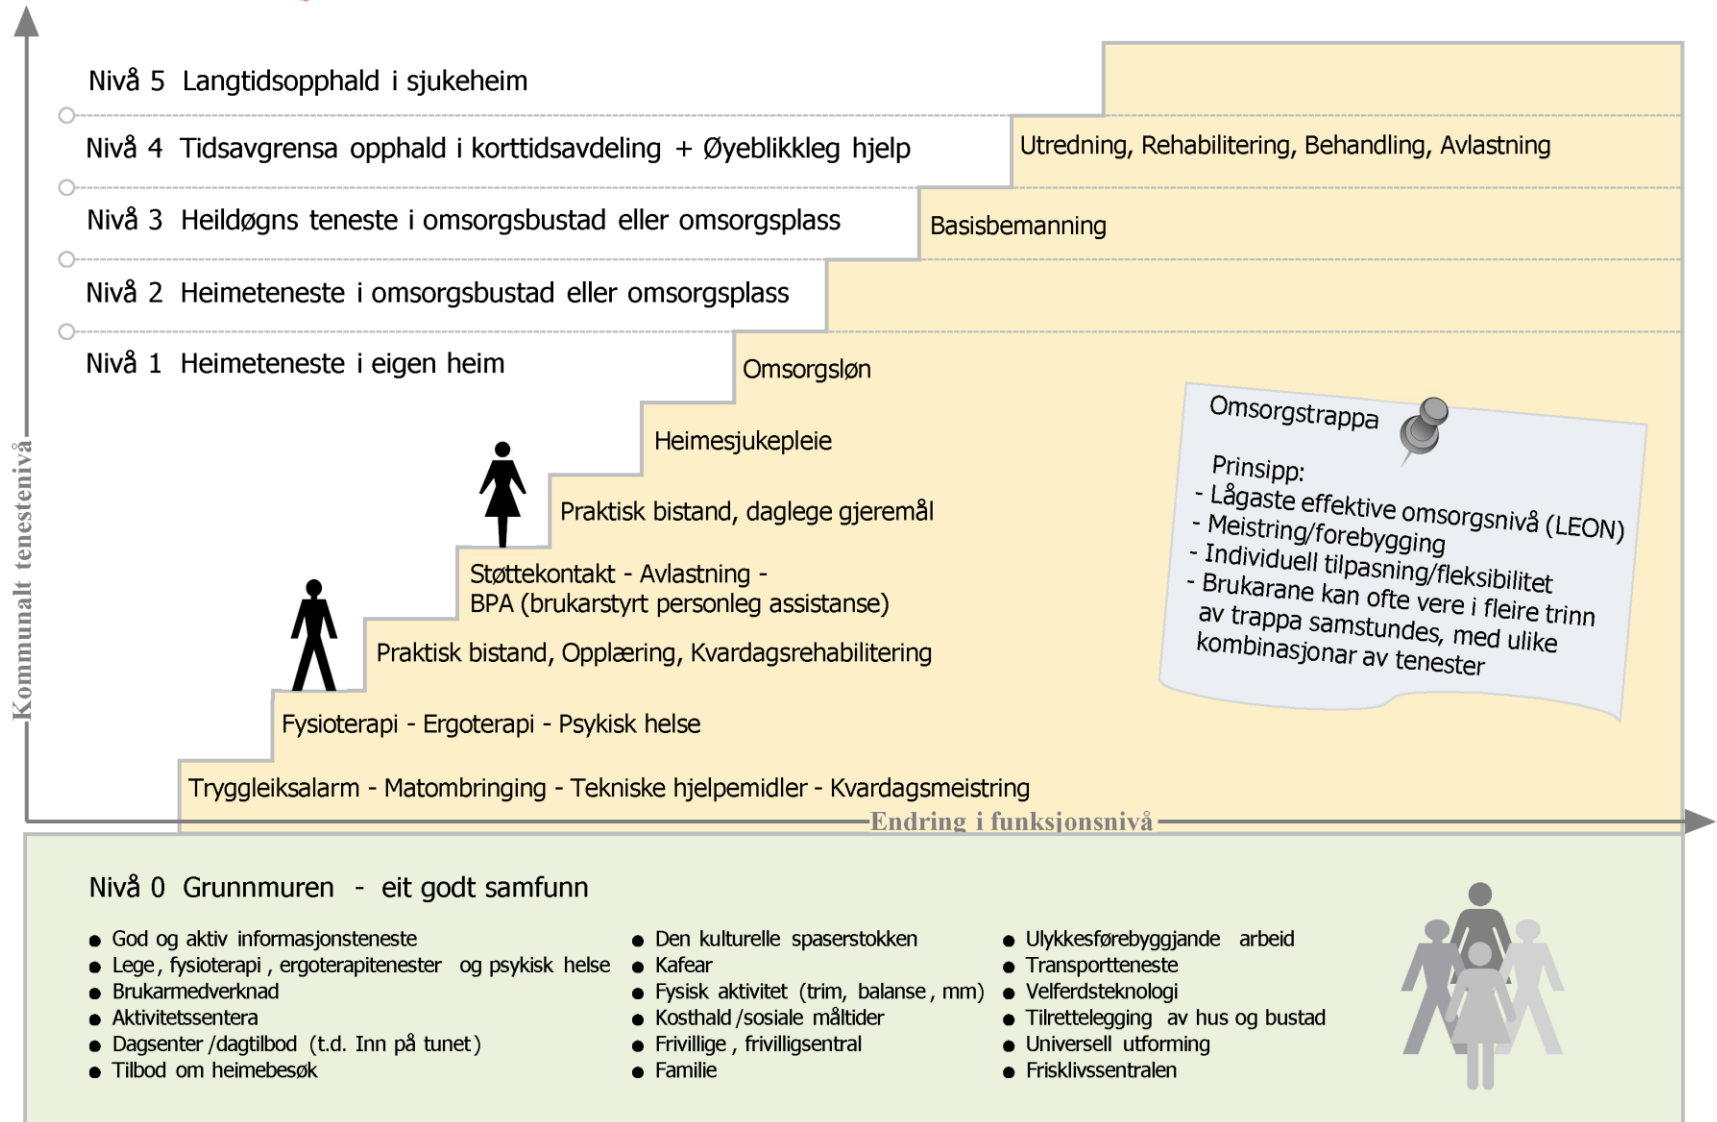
Nivå 5 Langtidsopphald i sjukeheim

Nivå 4 Tidsavgrensa opphald i korttidsavdeling + Øyeblikkleg hjelp

Utredning, Rehabilitering, Behandling, Avlastning

Nivå 3 Heildøgns teneste i omsorgsbustad eller omsorgsplass

Basisbemanning

Nivå 2 Heimeteneste i omsorgsbustad eller omsorgsplass

Nivå 1 Heimeteneste i eigen heim

Omsorgsløn

Heimesjukepleie

Praktisk bistand, daglege gjeremål

Støttekontakt - Avlastning - BPA (brukarstyrt personleg assistanse)

Praktisk bistand, Opplæring, Kvardagsrehabilitering

Fysioterapi - Ergoterapi - Psykisk helse

Tryggleiksalarm - Matombringing - Tekniske hjelpemidler - Kvardagsmeistring

Omsorgstrappa

Prinsipp:
- Lågaste effektive omsorgsnivå (LEON)
- Meistring/forebygging
- Individuell tilpasning/fleksibilitet
- Brukarane kan ofte vere i fleire trinn av trappa samstundes, med ulike kombinasjonar av tenester

Kommunalt tenestenivå

Endring i funksjonsnivå

Nivå 0 Grunnmuren - eit godt samfunn

- God og aktiv informasjonsteneste
- Lege, fysioterapi, ergoterapitenester og psykisk helse
- Brukarmedverknad
- Aktivitetssentera
- Dagsenter /dagtilbod (t.d. Inn på tunet)
- Tilbod om heimebesøk

- Den kulturelle spaserstokken
- Kafear
- Fysisk aktivitet (trim, balanse, mm)
- Kosthald /sosiale måltider
- Frivillige, frivilligsentral
- Familie

- Ulykkesførebyggjande arbeid
- Transportteneste
- Velferdsteknologi
- Tilrettelegging av hus og bustad
- Universell utforming
- Frisklivssentralen